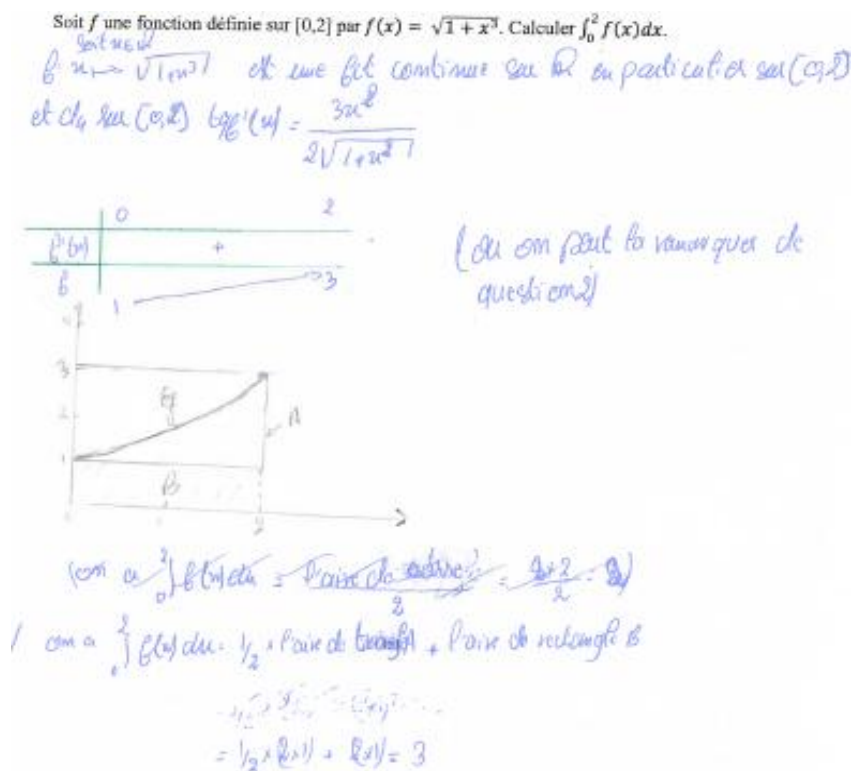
Soit $f$ une fonction définie sur $[0,2]$ par $f(x) = \sqrt{1+x^3}$. Calculer $\int_0^2 f(x)dx$.

Soit $x \in \mathbb{R}$
$f$ $x \mapsto \sqrt{1+x^3}$ est une fct continue sur $\mathbb{R}$ en particulier sur $[0,2]$ et $d_f$ sur $[0,2]$ $\forall x$ $f'(x) = \frac{3x^2}{2\sqrt{1+x^3}}$

| | 0 | 2 |
|---|---|---|
| $f'(x)$ | + | |
| $f$ | 1 | 3 |

(ou on peut la remarquer de question 2)

3
2
1
$C_f$
A
B
2

(on a $\int_0^2 f(x)dx$ = ~~l'aire du trapèze~~ $\frac{~~3+2~~}{2}$ ~~= 3~~)

/ on a $\int_0^2 f(x)dx = \frac{1}{2} \times$ l'aire de ~~triangle~~ A + l'aire de rectangle B

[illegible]

$= \frac{1}{2} \times (2\times 1) + (2\times 1) = 3$